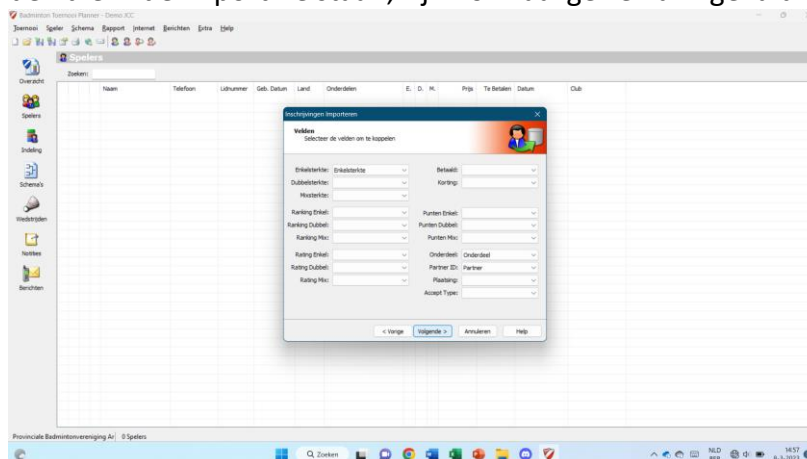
Badminton Toernooi Planner - Demo.tcc

Toernooi Speler Schema Rapport Internet Berichten Extra Help

Overzicht

Spelers

Indeling

Schema's

Wedstrijden

Notities

Berichten

Spelers

Zoeken:

| Naam | Telefoon | Lidnummer | Geb. Datum | Land | Onderdelen | E. | D. | M. | Prijs | Te Betalen | Datum | Club |
|---|---|---|---|---|---|---|---|---|---|---|---|---|

Inschrijvingen Importeren

Velden
Selecteer de velden om te koppelen

Enkelsterkte: Enkelsterkte
Dubbelsterkte:
Mixsterkte:
Ranking Enkel:
Ranking Dubbel:
Ranking Mix:
Rating Enkel:
Rating Dubbel:
Rating Mix:

Betaald:
Korting:
Punten Enkel:
Punten Dubbel:
Punten Mix:
Onderdeel: Onderdeel
Partner ID: Partner
Plaatsing:
Accept Type:

< Vorige
Volgende >
Annuleren
Help

Provinciale Badmintonvereniging Ar | 0 Spelers

Zoeken

NLD
14:57